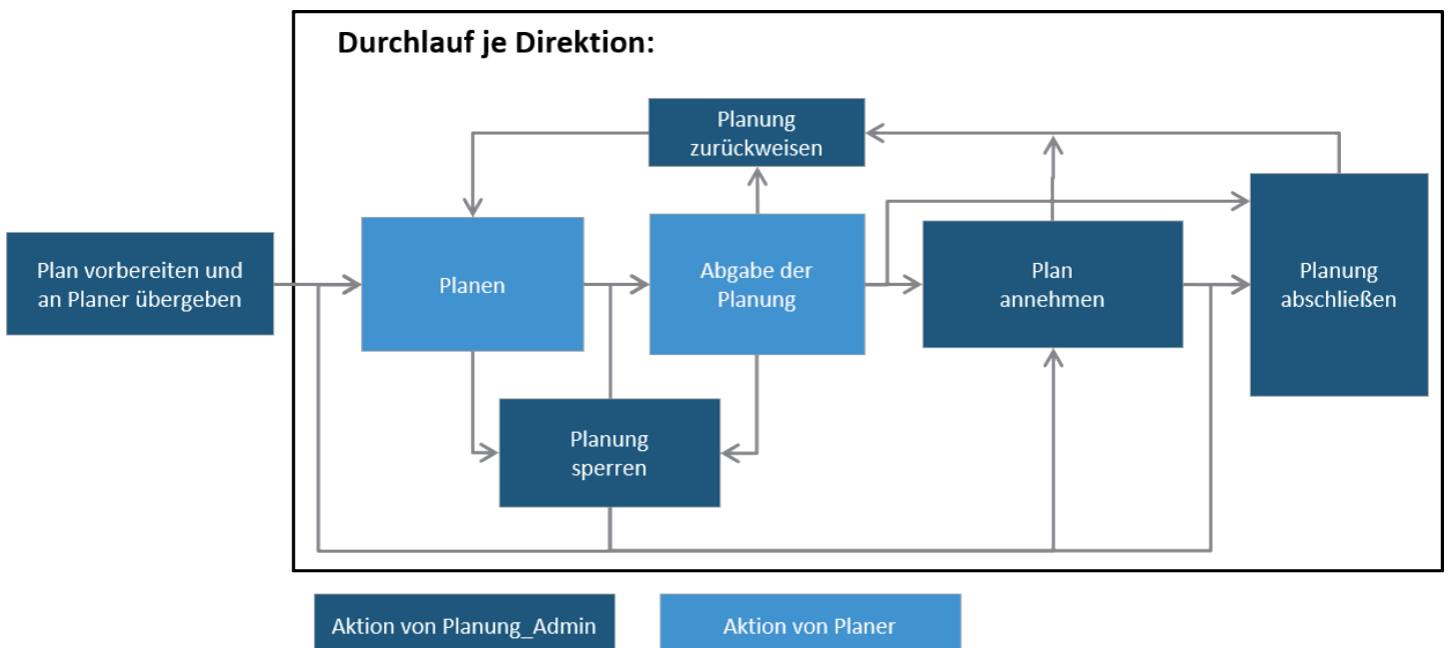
Durchlauf je Direktion:

Plan vorbereiten und an Planer übergeben

Planung zurückweisen

Planen

Abgabe der Planung

Plan annehmen

Planung abschließen

Planung sperren

Aktion von Planung_Admin

Aktion von Planer